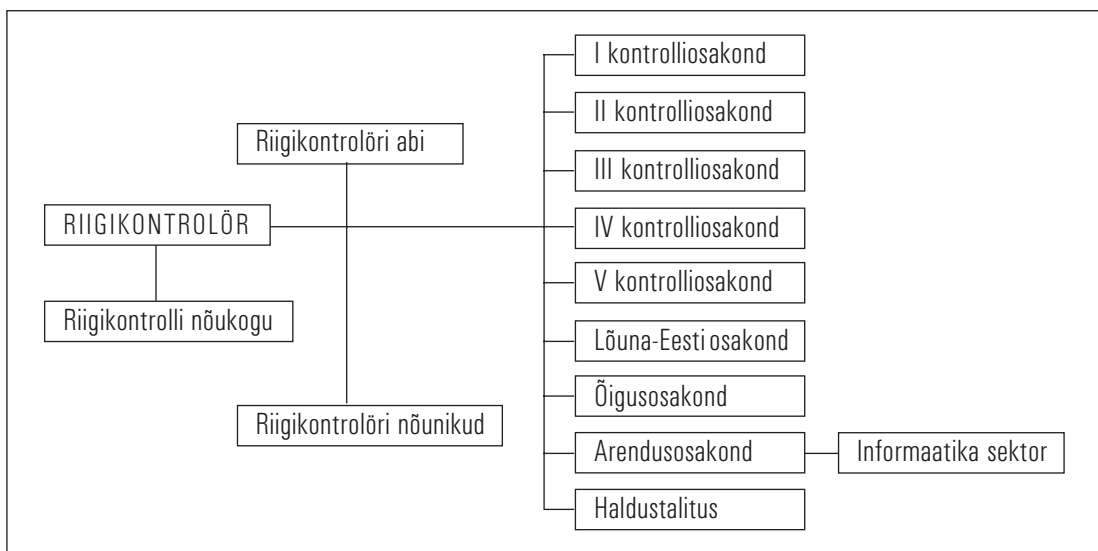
RIIGIKONTROLÖR

Riigikontrolli nõukogu

Riigikontrolöri abi

Riigikontrolöri nõunikud

I kontrolliosakond

II kontrolliosakond

III kontrolliosakond

IV kontrolliosakond

V kontrolliosakond

Lõuna-Eesti osakond

Õigusosakond

Arendusosakond

Informaatika sektor

Haldustalitus